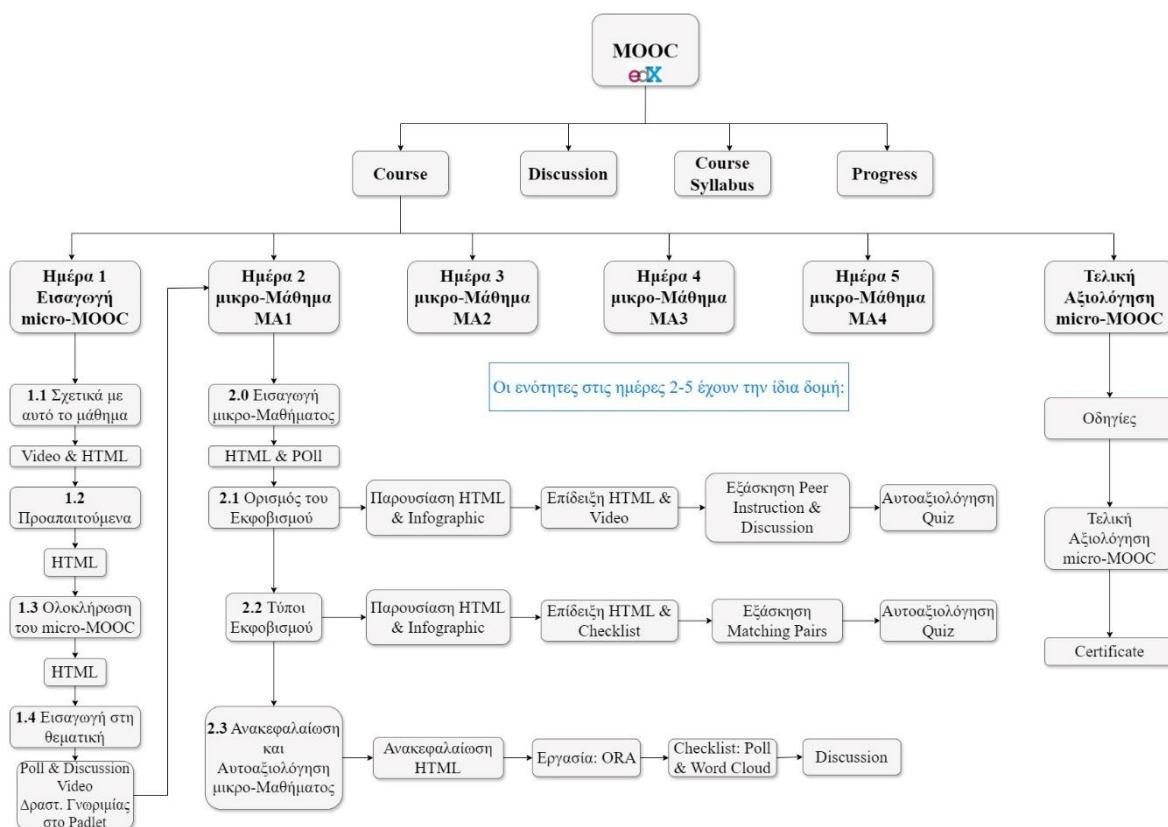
MOOC
edX

Course

Discussion

Course Syllabus

Progress

Ημέρα 1 Εισαγωγή micro-MOOC

Ημέρα 2 μικρο-Μάθημα ΜΑ1

Ημέρα 3 μικρο-Μάθημα ΜΑ2

Ημέρα 4 μικρο-Μάθημα ΜΑ3

Ημέρα 5 μικρο-Μάθημα ΜΑ4

Τελική Αξιολόγηση micro-MOOC

1.1 Σχετικά με αυτό το μάθημα

Video & HTML

1.2 Προαπαιτούμενα

HTML

1.3 Ολοκλήρωση του micro-MOOC

HTML

1.4 Εισαγωγή στη θεματική

Poll & Discussion Video Δραστ. Γνωριμίας στο Padlet

2.0 Εισαγωγή μικρο-Μαθήματος

HTML & POll

2.1 Ορισμός του Εκφοβισμού

Παρουσίαση HTML & Infographic

Επίδειξη HTML & Video

Εξάσκηση Peer Instruction & Discussion

Αυτοαξιολόγηση Quiz

2.2 Τύποι Εκφοβισμού

Παρουσίαση HTML & Infographic

Επίδειξη HTML & Checklist

Εξάσκηση Matching Pairs

Αυτοαξιολόγηση Quiz

2.3 Ανακεφαλαίωση και Αυτοαξιολόγηση μικρο-Μαθήματος

Ανακεφαλαίωση HTML

Εργασία: ORA

Checklist: Poll & Word Cloud

Discussion

Οι ενότητες στις ημέρες 2-5 έχουν την ίδια δομή:

Οδηγίες

Τελική Αξιολόγηση micro-MOOC

Certificate